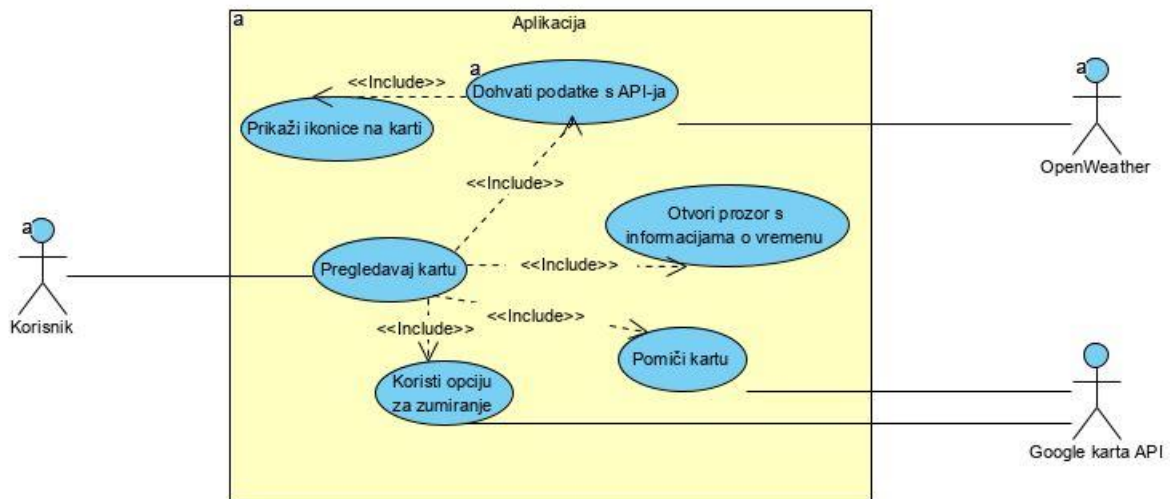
a

Aplikacija

<<Include>>

a

Dohvati podatke s API-ja

Prikaži ikonice na karti

a

OpenWeather

<<Include>>

a

Otvori prozor s informacijama o vremenu

Pregledavaj kartu

<<Include>>

Korisnik

<<Include>>

<<Include>>

Pomiči kartu

Koristi opciju za zumiranje

Google karta API